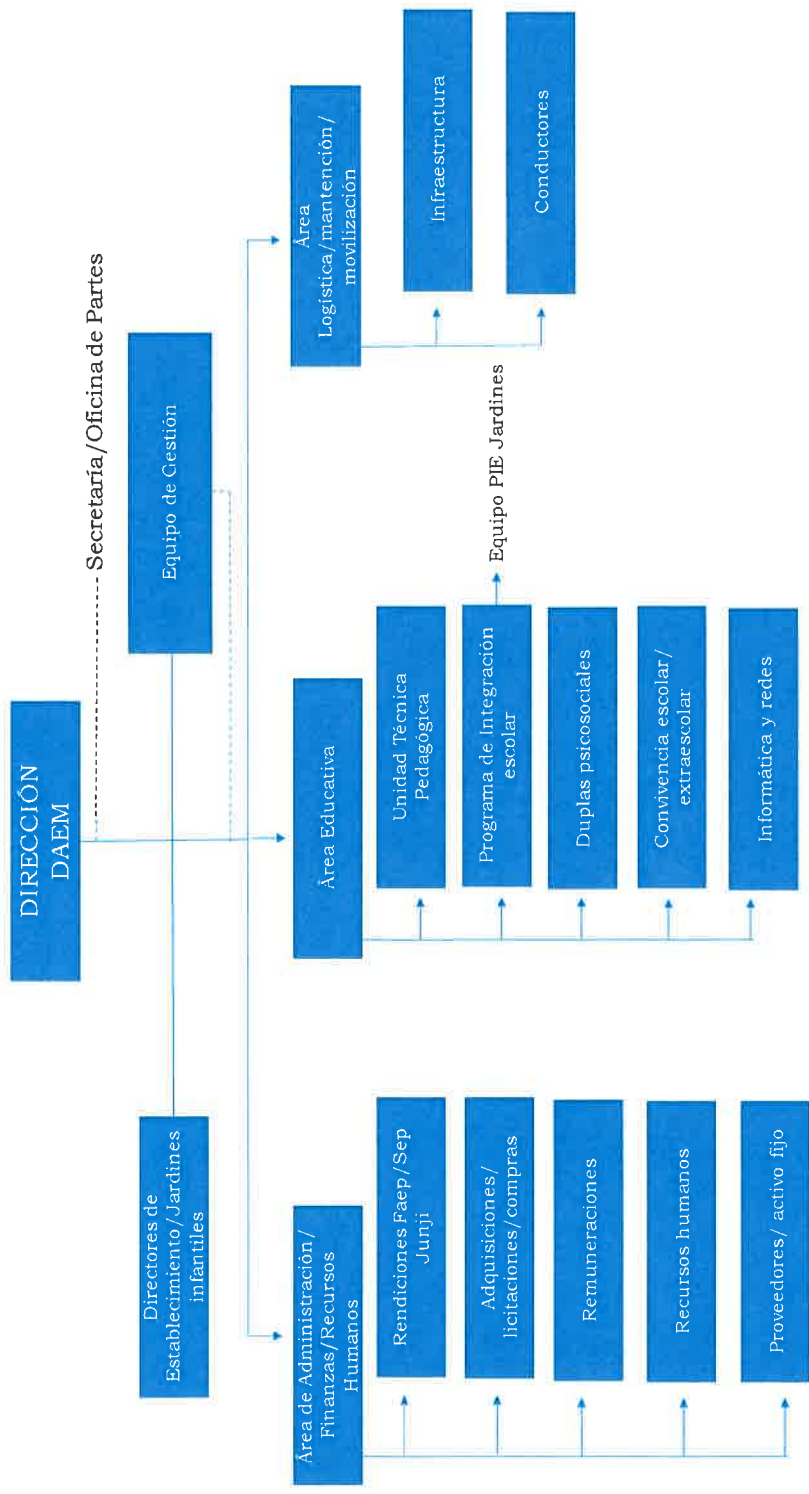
DIRECCIÓN DAEM

Secretaría/Oficina de Partes

Equipo de Gestión

Directores de Establecimiento/Jardines infantiles

Área Logística/mantención/movilización

Infraestructura

Conductores

Área Educativa

Unidad Técnica Pedagógica

Programa de Integración escolar

Equipo PIE Jardines

Duplas psicosociales

Convivencia escolar/extraescolar

Informática y redes

Área de Administración/Finanzas/Recursos Humanos

Rendiciones Faep/Sep Junji

Adquisiciones/licitaciones/compras

Remuneraciones

Recursos humanos

Proveedores/ activo fijo